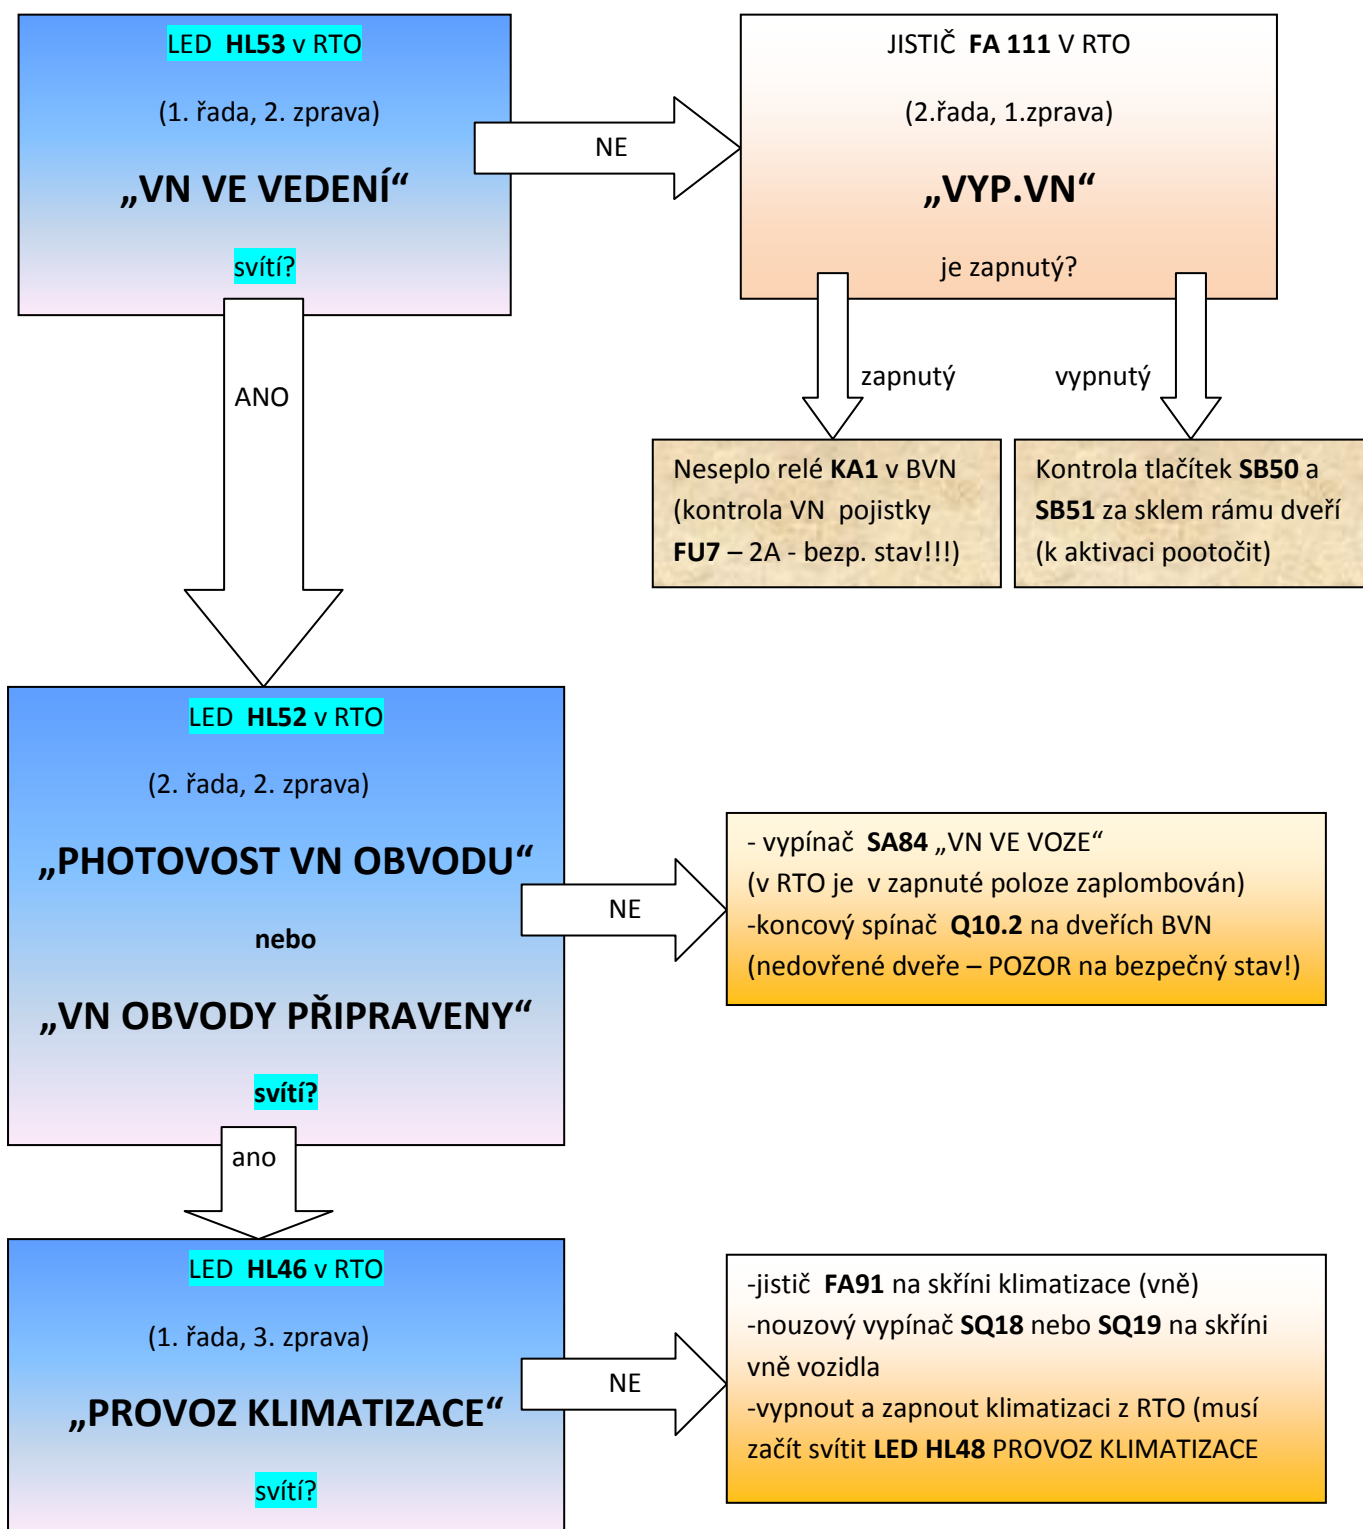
LED **HL53** v RTO

(1. řada, 2. zprava)

„VN VE VEDENÍ“

svítí?

NE

JISTIČ **FA 111** V RTO

(2.řada, 1.zprava)

„VYP.VN“

je zapnutý?

zapnutý

vypnutý

Neseplo relé **KA1** v BVN (kontrola VN pojistky **FU7** – 2A - bezp. stav!!!)

Kontrola tlačítek **SB50** a **SB51** za sklem rámu dveří (k aktivaci pootočit)

ANO

LED **HL52** v RTO

(2. řada, 2. zprava)

„PHOTOVOST VN OBVODU“

nebo

„VN OBVODY PŘIPRAVENY“

svítí?

NE

- vypínač **SA84** „VN VE VOZE“
(v RTO je v zapnuté poloze zaplombován)
-koncový spínač **Q10.2** na dveřích BVN
(nedovřené dveře – POZOR na bezpečný stav!)

ano

LED **HL46** v RTO

(1. řada, 3. zprava)

„PROVOZ KLIMATIZACE“

svítí?

NE

-jistič **FA91** na skříni klimatizace (vně)
-nouzový vypínač **SQ18** nebo **SQ19** na skříni vně vozidla
-vypnout a zapnout klimatizaci z RTO (musí začít svítit **LED HL48** PROVOZ KLIMATIZACE